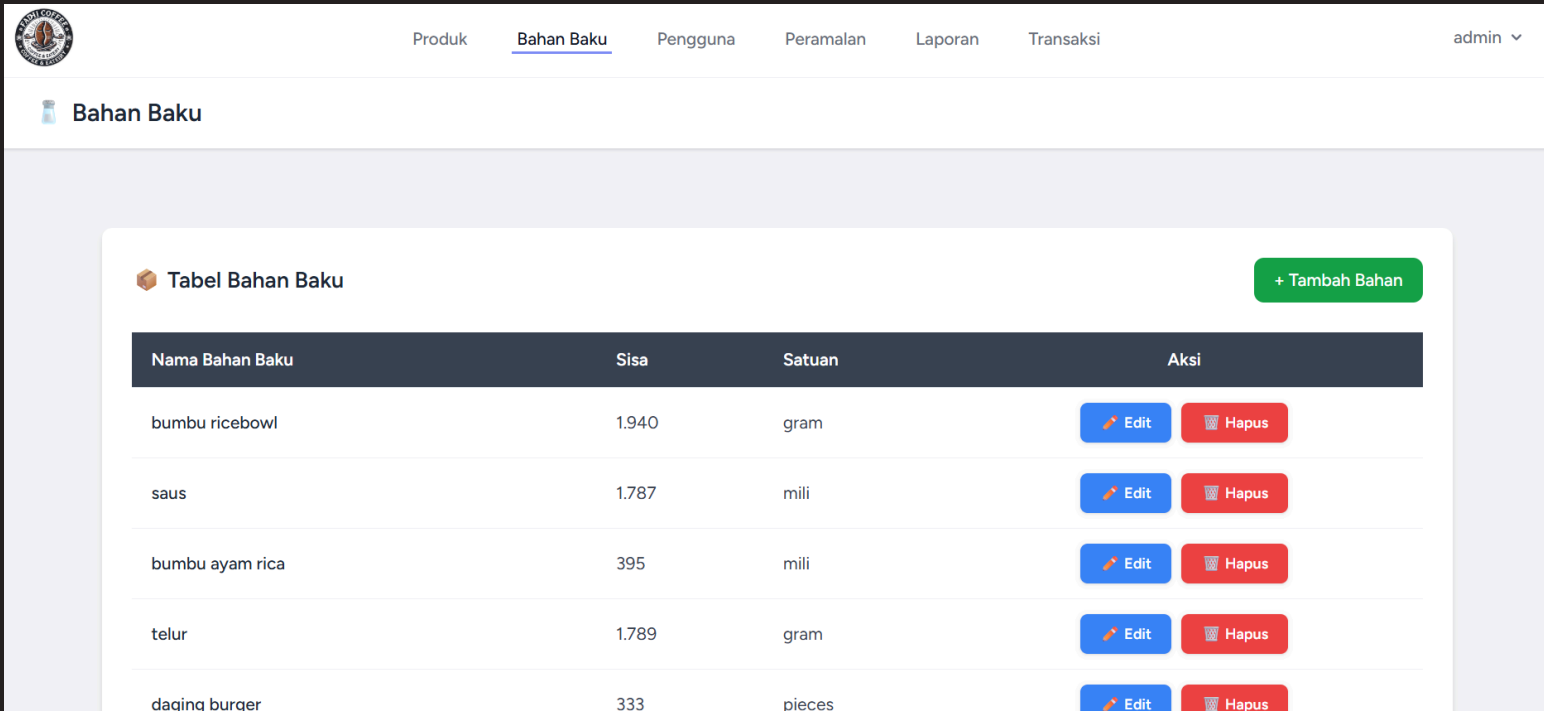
PADI COFFEE
COFFEE & EATERY

Produk Bahan Baku Pengguna Peramalan Laporan Transaksi admin

Bahan Baku

Tabel Bahan Baku

+ Tambah Bahan

| Nama Bahan Baku | Sisa | Satuan | Aksi |
|---|---|---|---|
| bumbu ricebowl | 1.940 | gram | Edit Hapus |
| saus | 1.787 | mili | Edit Hapus |
| bumbu ayam rica | 395 | mili | Edit Hapus |
| telur | 1.789 | gram | Edit Hapus |
| daging burger | 333 | pieces | Edit Hapus |